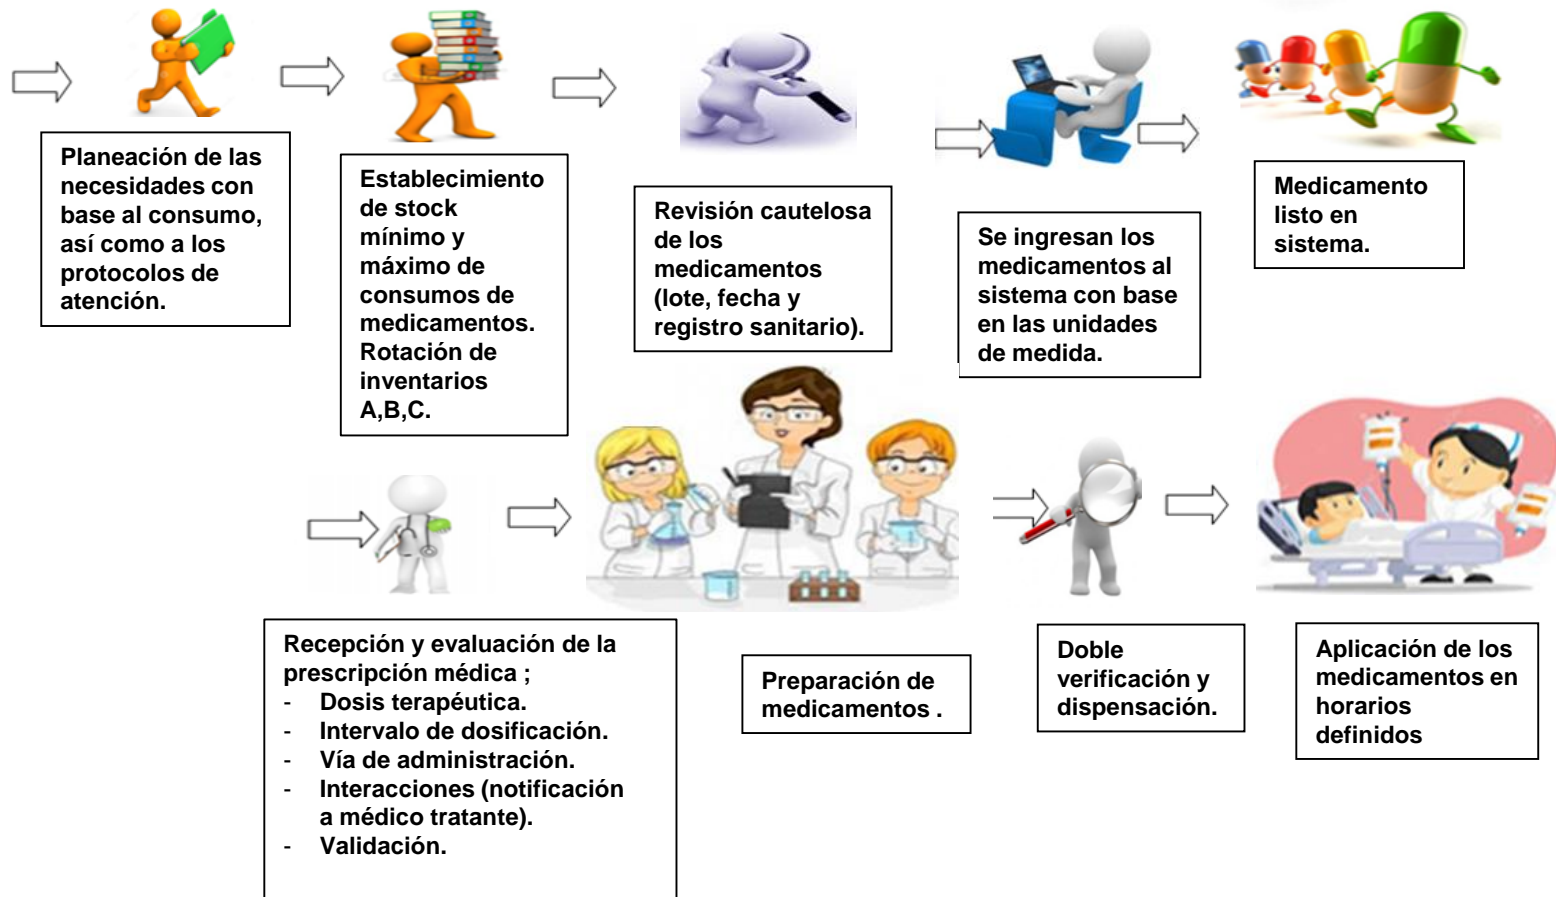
Planeación de las necesidades con base al consumo, así como a los protocolos de atención.

Establecimiento de stock mínimo y máximo de consumos de medicamentos. Rotación de inventarios A,B,C.

Revisión cautelosa de los medicamentos (lote, fecha y registro sanitario).

Se ingresan los medicamentos al sistema con base en las unidades de medida.

Medicamento listo en sistema.

Recepción y evaluación de la prescripción médica ;
- Dosis terapéutica.
- Intervalo de dosificación.
- Vía de administración.
- Interacciones (notificación a médico tratante).
- Validación.

Preparación de medicamentos .

Doble verificación y dispensación.

Aplicación de los medicamentos en horarios definidos